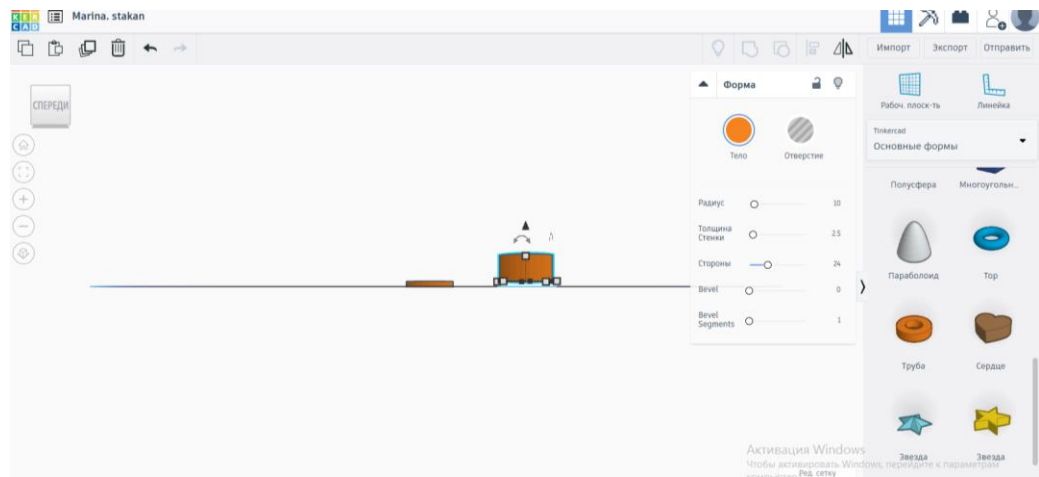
TIN KER CAD

Marina. stakan

Импорт Экспорт Отправить

СПЕРЕДИ

Форма

Тело Отверстие

Радиус 10

Толщина Стенки 2.5

Стороны 24

Bevel 0

Bevel Segments 1

Рабоч. плоск-ть Линейка

Tinkercad
Основные формы

Полусфера Многоугольн...

Параболоид Тор

Труба Сердце

Звезда Звезда

Активация Windows
Чтобы активировать Windows, перейдите к параметрам

Ред. сетку